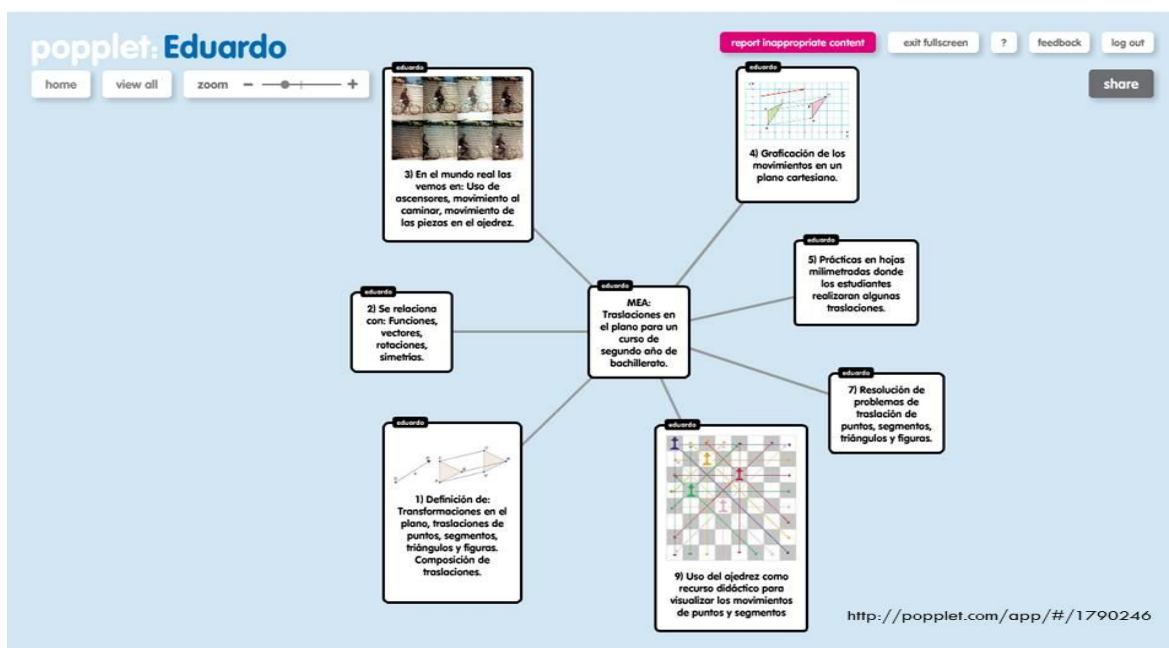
popplet: Eduardo

home

view all

zoom − +

report inappropriate content

exit fullscreen

?

feedback

log out

share

eduardo

3) En el mundo real los vemos en: Uso de ascensores, movimiento al caminar, movimiento de las piezas en el ajedrez.

eduardo

4) Graficación de los movimientos en un plano cartesiano.

eduardo

5) Prácticas en hojas milimetradas donde los estudiantes realizaran algunas traslaciones.

eduardo

2) Se relaciona con: Funciones, vectores, rotaciones, simetrías.

eduardo

MEA: Traslaciones en el plano para un curso de segundo año de bachillerato.

eduardo

7) Resolución de problemas de traslación de puntos, segmentos, triángulos y figuras.

eduardo

1) Definición de: Transformaciones en el plano, traslaciones de puntos, segmentos, triángulos y figuras. Composición de traslaciones.

eduardo

9) Uso del ajedrez como recurso didáctico para visualizar los movimientos de puntos y segmentos

http://popplet.com/app/#/1790246